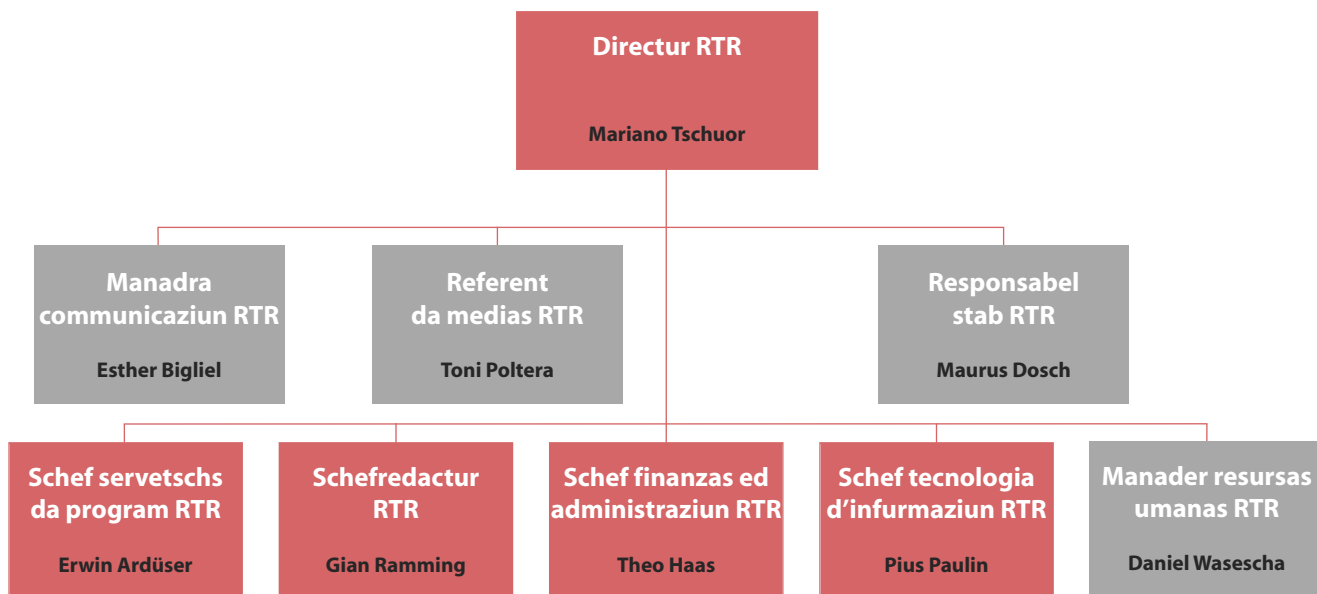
Directur RTR

Mariano Tschuor

Manadra communicaziun RTR

Esther Bigliel

Referent da medias RTR

Toni Poltera

Responsabel stab RTR

Maurus Dosch

Schef servetschs da program RTR

Erwin Ardüser

Schefredactur RTR

Gian Ramming

Schef finanzas ed administraziun RTR

Theo Haas

Schef tecnologia d'infurmaziun RTR

Pius Paulin

Manader resursas umanas RTR

Daniel Wasescha